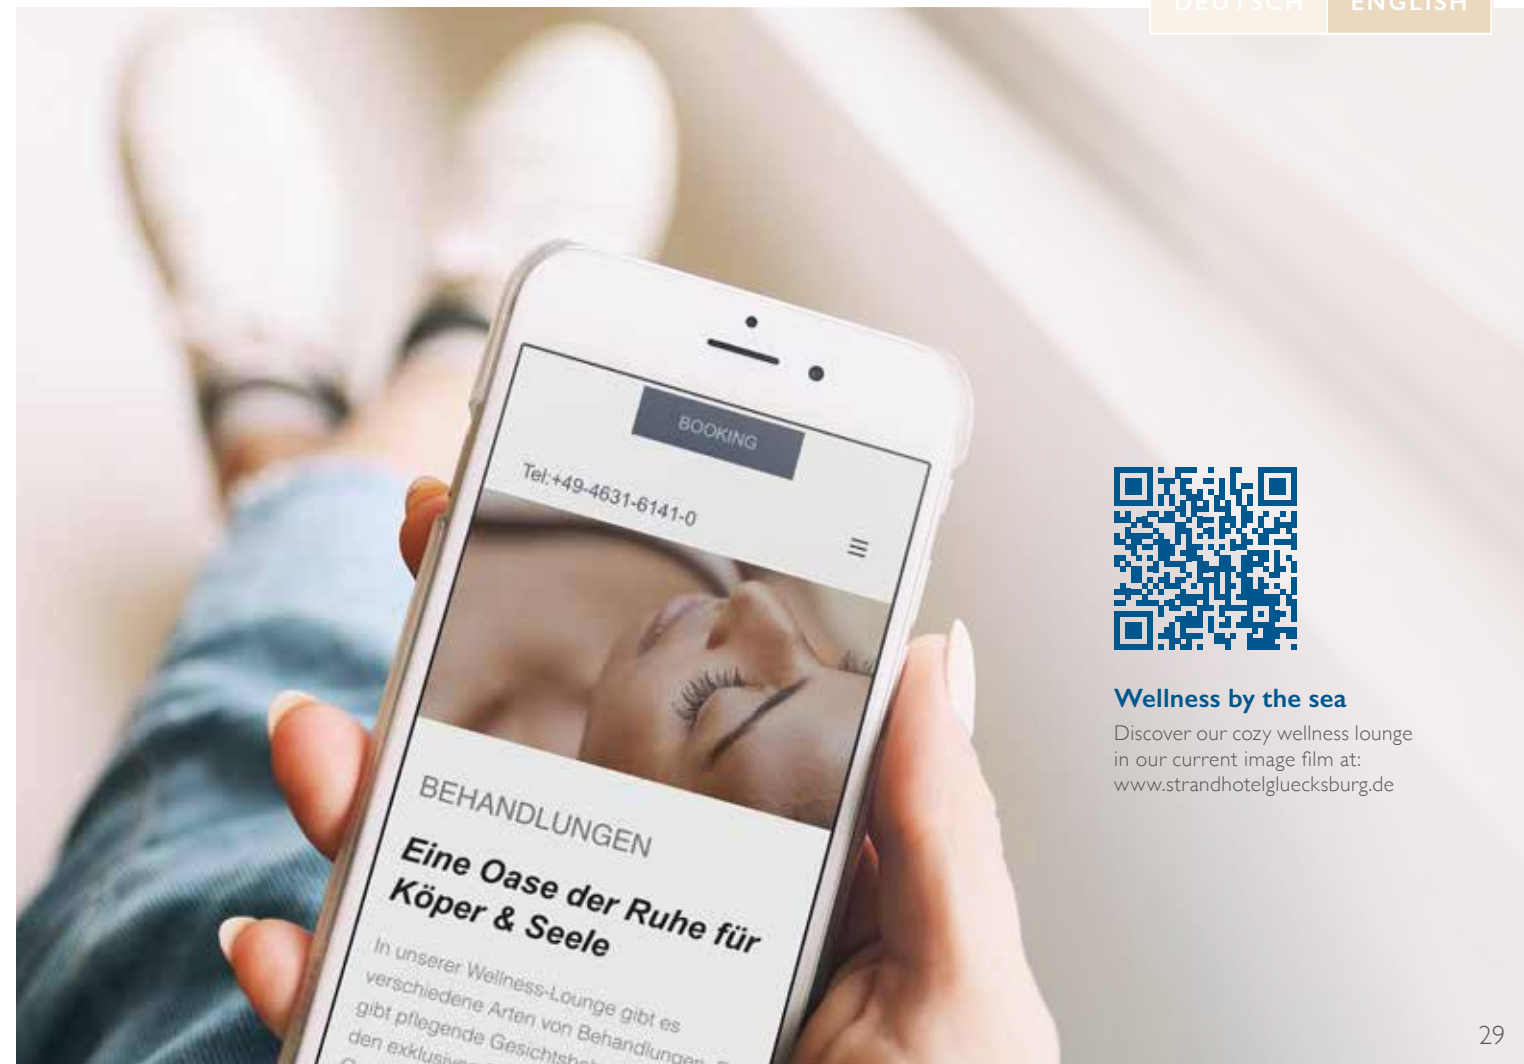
DEUTSCH ENGLISH

BOOKING

Tel:+49-4631-6141-0

BEHANDLUNGEN

Eine Oase der Ruhe für Köper & Seele

In unserer Wellness-Lounge gibt es verschiedene Arten von Behandlungen. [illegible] gibt pflegende Gesichtsb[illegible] den exklusiv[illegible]

Wellness by the sea

Discover our cozy wellness lounge in our current image film at: www.strandhotelgluecksburg.de

29